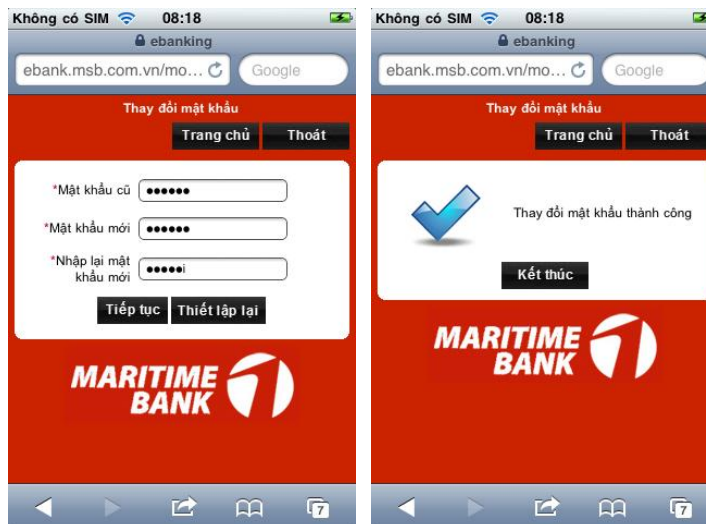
Không có SIM 08:18
ebanking
ebank.msb.com.vn/mo...
Google

Thay đổi mật khẩu
Trang chủ
Thoát

*Mật khẩu cũ ••••••
*Mật khẩu mới ••••••
*Nhập lại mật khẩu mới •••••
Tiếp tục
Thiết lập lại

MARITIME BANK

7

Không có SIM 08:18
ebanking
ebank.msb.com.vn/mo...
Google

Thay đổi mật khẩu
Trang chủ
Thoát

Thay đổi mật khẩu thành công
Kết thúc

MARITIME BANK

7